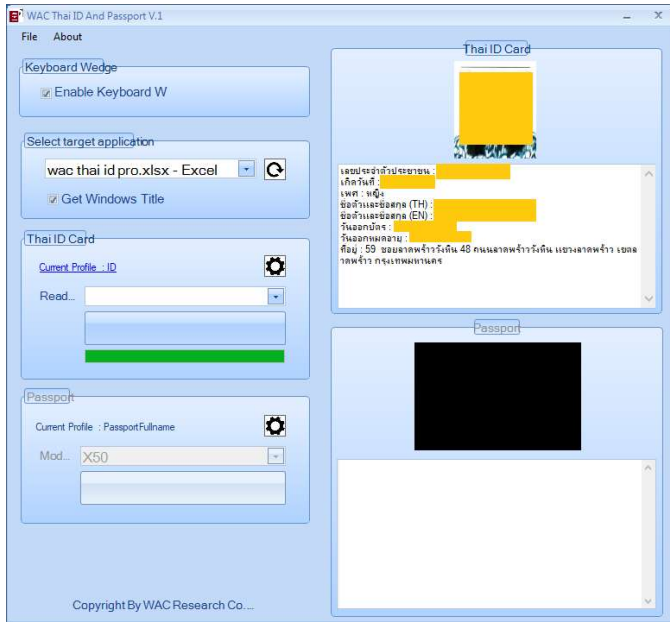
WAC Thai ID And Passport V.1

File About

Keyboard Wedge

Enable Keyboard W

Select target application

wac thai id pro.xlsx - Excel

Get Windows Title

Thai ID Card

Current Profile : ID

Read...

Passport

Current Profile : PassportFullname

Mod... X50

Copyright By WAC Research Co....

Thai ID Card

เลขประจำตัวประชาชน :
เกิดวันที่ :
เพศ : หญิง
ชื่อตัวและชื่อสกุล (TH) :
ชื่อตัวและชื่อสกุล (EN) :
วันออกบัตร :
วันออกหมดอายุ :
ที่อยู่ : 59 ซอยลาดพร้าววังหิน 48 ถนนลาดพร้าววังหิน แขวงลาดพร้าว เขตลาดพร้าว กรุงเทพมหานคร

Passport